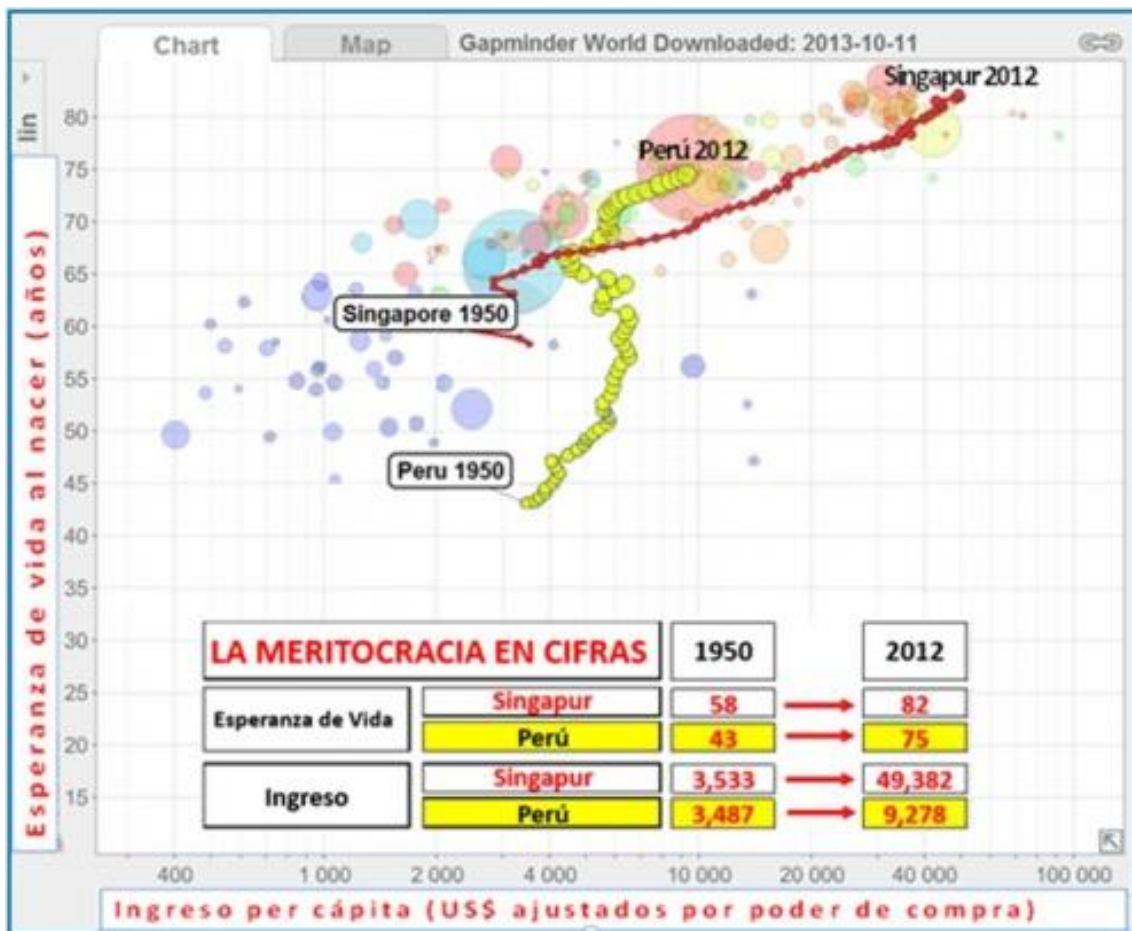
Chart | Map | Gapminder World Downloaded: 2013-10-11

lin

Esperanza de vida al nacer (años)

80
75
70
65
60
55
50
45
40
35
30
25
20
15

Singapur 2012
Perú 2012
Singapore 1950
Peru 1950

| LA MERITOCRACIA EN CIFRAS | | 1950 | 2012 |
|---|---|---|---|
| Esperanza de Vida | Singapur | 58 | 82 |
| | Perú | 43 | 75 |
| Ingreso | Singapur | 3,533 | 49,382 |
| | Perú | 3,487 | 9,278 |

400 | 1 000 | 2 000 | 4 000 | 10 000 | 20 000 | 40 000 | 100 000

Ingreso per cápita (US$ ajustados por poder de compra)